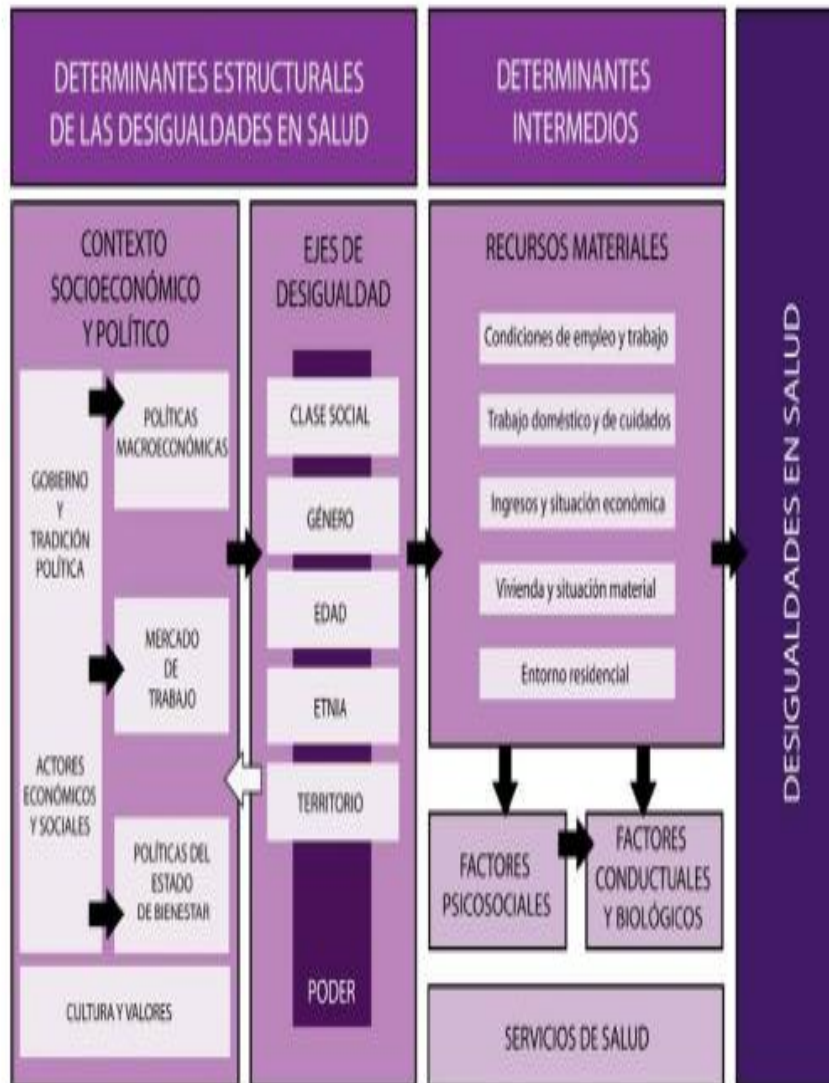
DETERMINANTES ESTRUCTURALES DE LAS DESIGUALDADES EN SALUD

DETERMINANTES INTERMEDIOS

DESIGUALDADES EN SALUD

CONTEXTO SOCIOECONÓMICO Y POLÍTICO

GOBIERNO Y TRADICIÓN POLÍTICA

ACTORES ECONÓMICOS Y SOCIALES

POLÍTICAS MACROECONÓMICAS

MERCADO DE TRABAJO

POLÍTICAS DEL ESTADO DE BIENESTAR

CULTURA Y VALORES

EJES DE DESIGUALDAD

CLASE SOCIAL

GÉNERO

EDAD

ETNIA

TERRITORIO

PODER

RECURSOS MATERIALES

Condiciones de empleo y trabajo

Trabajo doméstico y de cuidados

Ingresos y situación económica

Vivienda y situación material

Entorno residencial

FACTORES PSICOSOCIALES

FACTORES CONDUCTUALES Y BIOLÓGICOS

SERVICIOS DE SALUD